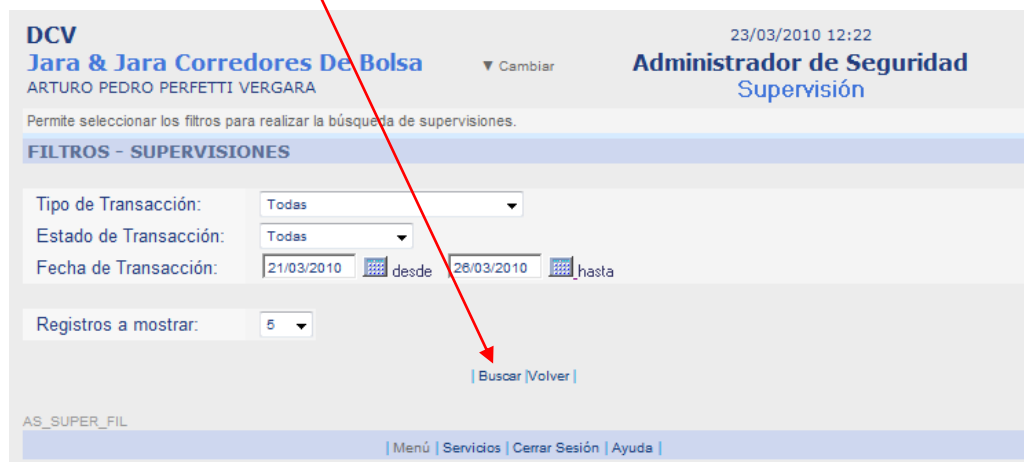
DCV
Jara & Jara Corredores De Bolsa
ARTURO PEDRO PERFETTI VERGARA

▼ Cambiar

23/03/2010 12:22
Administrador de Seguridad
Supervisión

Permite seleccionar los filtros para realizar la búsqueda de supervisiones.

FILTROS - SUPERVISIONES

Tipo de Transacción: Todas
Estado de Transacción: Todas
Fecha de Transacción: 21/03/2010 desde 26/03/2010 hasta

Registros a mostrar: 5

| Buscar |Volver |

AS_SUPER_FIL

| Menú | Servicios | Cerrar Sesión | Ayuda |